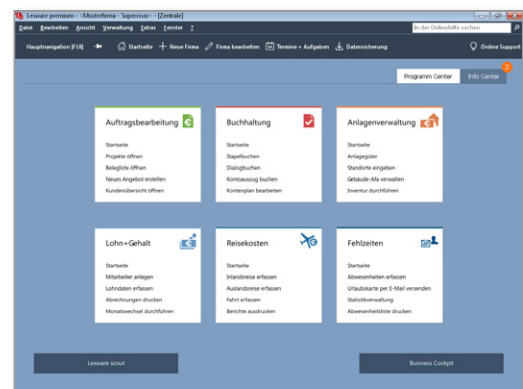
Lexware premium - Musterfirma - Supervisor - [Zentrale]

Datei Bearbeiten Ansicht Verwaltung Extras Fenster ?

In der Onlinehilfe suchen

Hauptnavigation (F10) Startseite + Neue Firma Firma bearbeiten Termine + Aufgaben Datensicherung Online Support

Programm Center Info Center 2

Auftragsbearbeitung
Startseite
Projekte öffnen
Belegliste öffnen
Neues Angebot erstellen
Kundenübersicht öffnen

Buchhaltung
Startseite
Stapelbuchen
Dialogbuchen
Kontoauszug buchen
Kontenplan bearbeiten

Anlagenverwaltung
Startseite
Anlagegüter
Standorte eingeben
Gebäude-Afa verwalten
Inventur durchführen

Lohn+Gehalt
Startseite
Mitarbeiter anlegen
Lohndaten erfassen
Abrechnungen drucken
Monatswechsel durchführen

Reisekosten
Startseite
Inlandsreise erfassen
Auslandsreise erfassen
Fahrt erfassen
Berichte ausdrucken

Fehlzeiten
Startseite
Abwesenheiten erfassen
Urlaubskarte per E-Mail versenden
Statistikverwaltung
Abwesenheitsliste drucken

Lexware scout

Business Cockpit